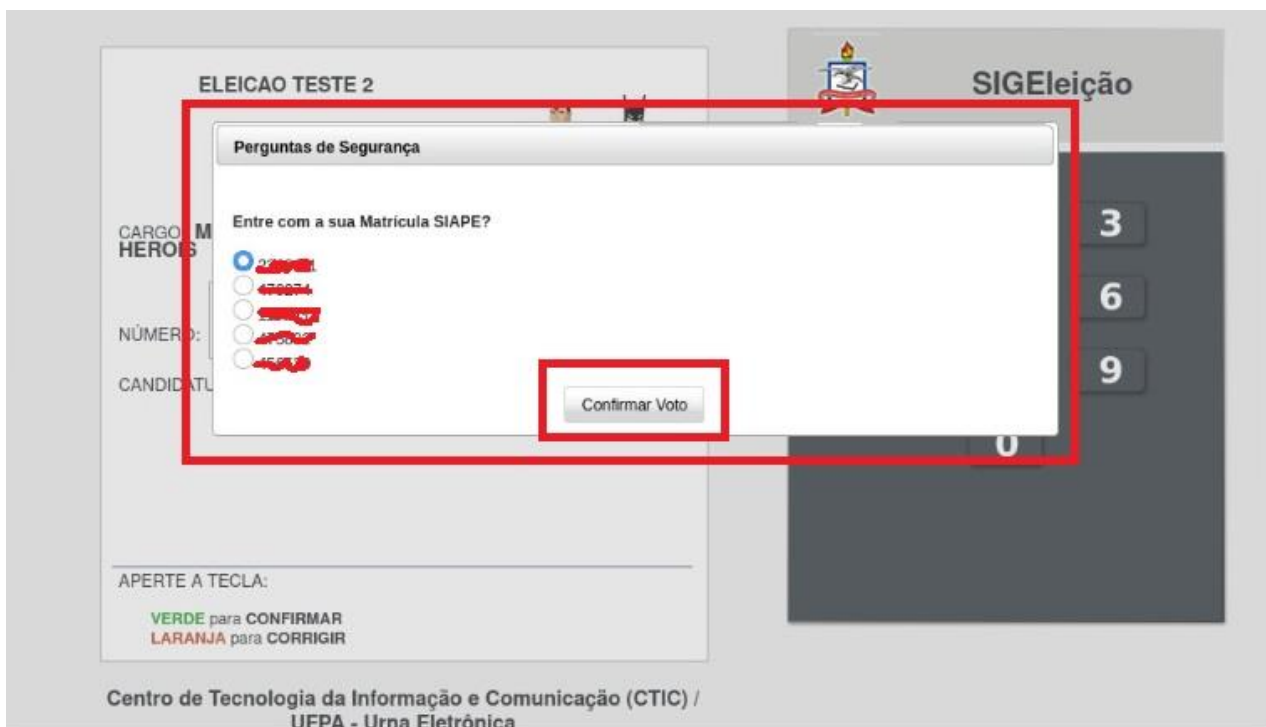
ELEICAO TESTE 2

SIGEleição

Perguntas de Segurança

Entre com a sua Matrícula SIAPE?

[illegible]
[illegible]
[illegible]
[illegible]
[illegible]

Confirmar Voto

CARGO: M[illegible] HERO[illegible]

NÚMER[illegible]:

CANDID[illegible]

3
6
9
0

APERTE A TECLA:

VERDE para CONFIRMAR
LARANJA para CORRIGIR

Centro de Tecnologia da Informação e Comunicação (CTIC) / UFPA - Urna Eletrônica